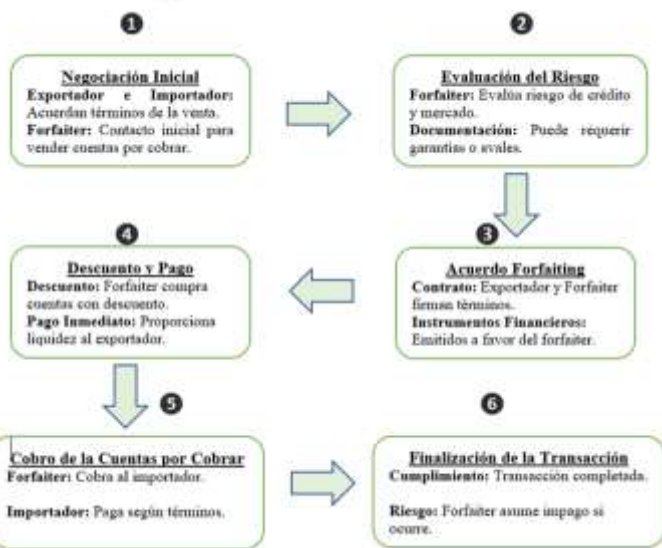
1

Negociación Inicial
Exportador e Importador: Acuerdan términos de la venta.
Forfaiter: Contacto inicial para vender cuentas por cobrar.

2

Evaluación del Riesgo
Forfaiter: Evalúa riesgo de crédito y mercado.
Documentación: Puede requerir garantías o avales.

3

Acuerdo Forfaiting
Contrato: Exportador y Forfaiter firman términos.
Instrumentos Financieros: Emitidos a favor del forfaiter.

4

Descuento y Pago
Descuento: Forfaiter compra cuentas con descuento.
Pago Inmediato: Proporciona liquidez al exportador.

5

Cobro de la Cuentas por Cobrar
Forfaiter: Cobra al importador.
Importador: Paga según términos.

6

Finalización de la Transacción
Cumplimiento: Transacción completada.
Riesgo: Forfaiter asume impago si ocurre.